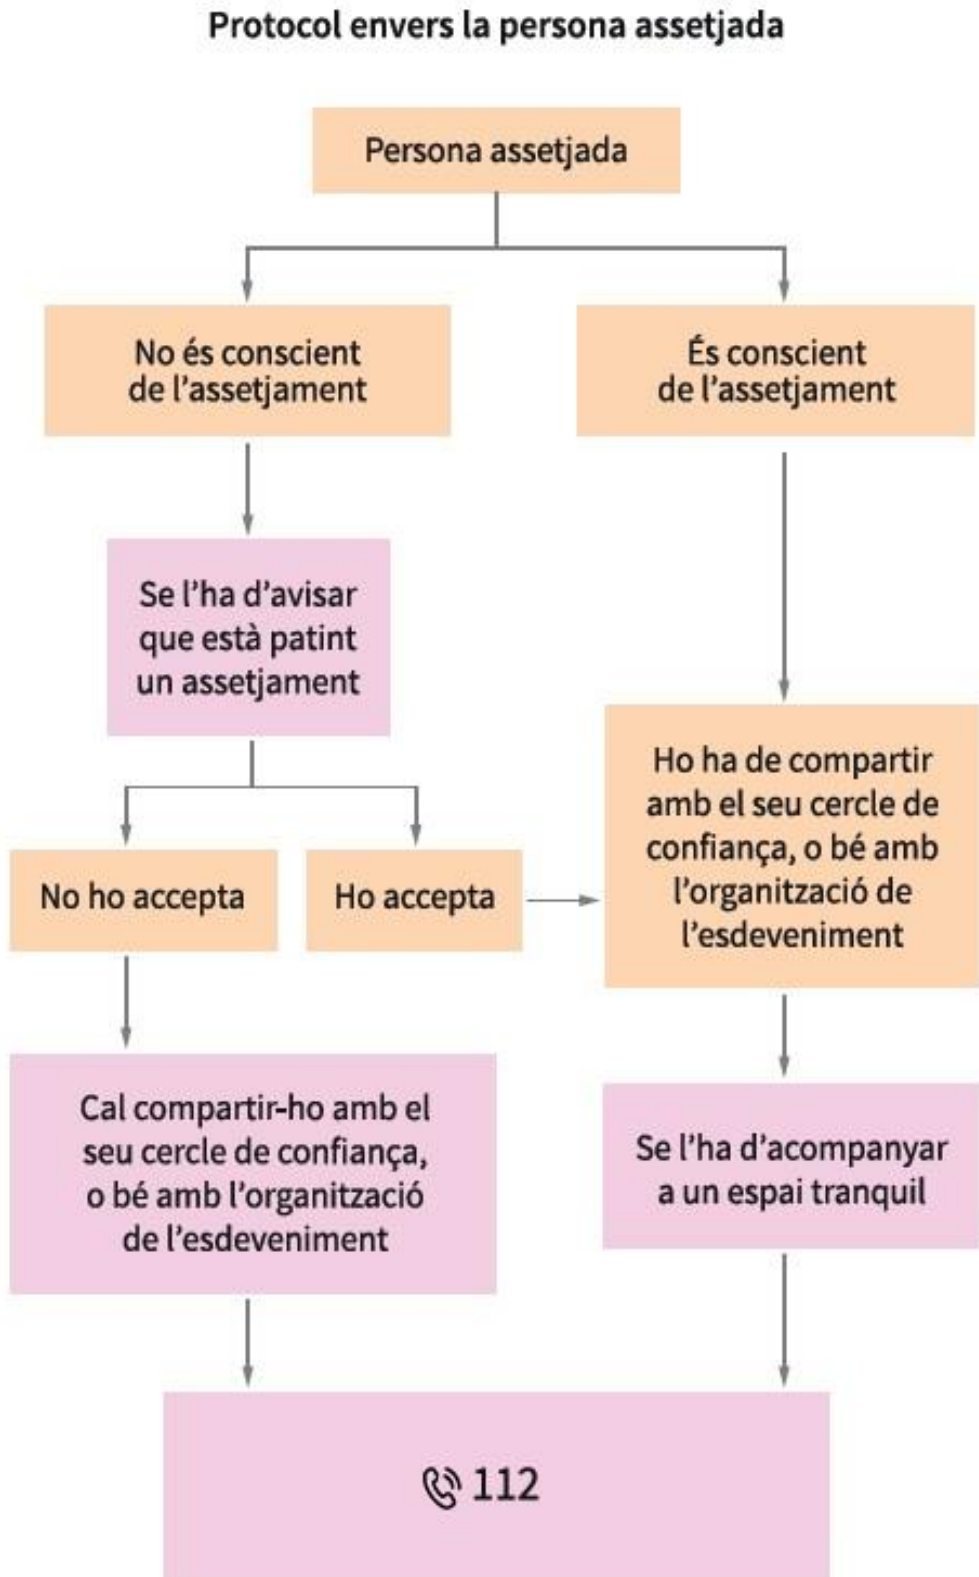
Protocol envers la persona assetjada

Persona assetjada

No és conscient de l'assetjament

És conscient de l'assetjament

Se l'ha d'avisar que està patint un assetjament

No ho accepta

Ho accepta

Ho ha de compartir amb el seu cercle de confiança, o bé amb l'organització de l'esdeveniment

Cal compartir-ho amb el seu cercle de confiança, o bé amb l'organització de l'esdeveniment

Se l'ha d'acompanyar a un espai tranquil

112